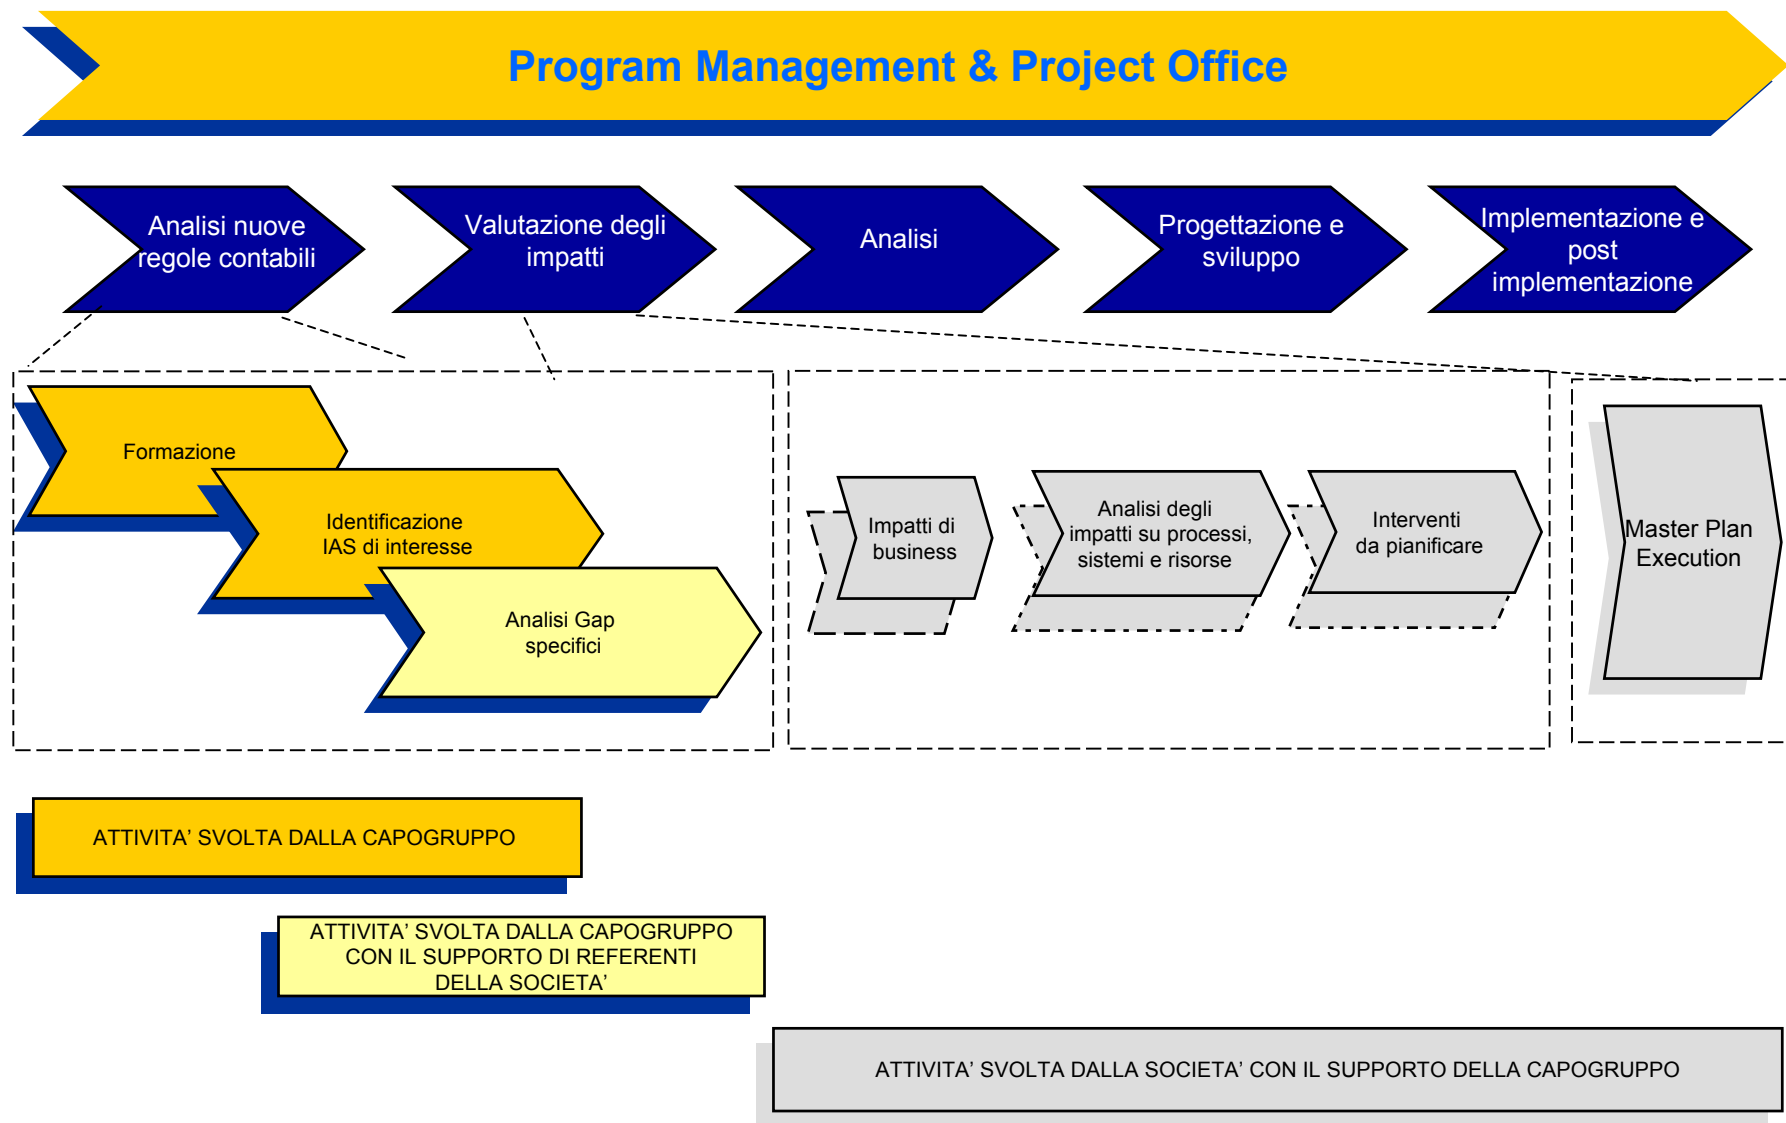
Program Management & Project Office

Analisi nuove regole contabili

Valutazione degli impatti

Analisi

Progettazione e sviluppo

Implementazione e post implementazione

Formazione

Identificazione IAS di interesse

Analisi Gap specifici

Impatti di business

Analisi degli impatti su processi, sistemi e risorse

Interventi da pianificare

Master Plan Execution

ATTIVITA' SVOLTA DALLA CAPOGRUPPO

ATTIVITA' SVOLTA DALLA CAPOGRUPPO CON IL SUPPORTO DI REFERENTI DELLA SOCIETA'

ATTIVITA' SVOLTA DALLA SOCIETA' CON IL SUPPORTO DELLA CAPOGRUPPO